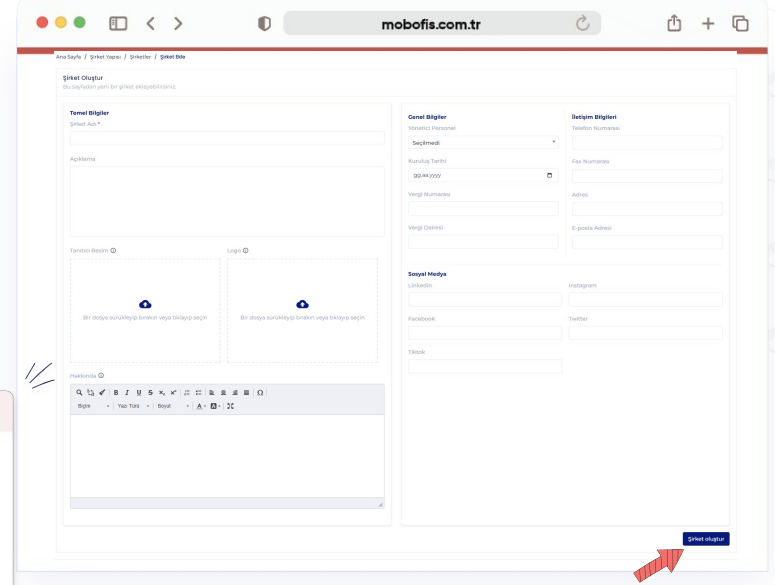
mobofis.com.tr

Ana Sayfa / Şirket Yapısı / Şirketler / Şirket Ekle

Şirket Oluştur
Bu sayfadan yeni bir şirket ekleyebilirsiniz.

Temel Bilgiler
Şirket Adı *

Açıklama

Tanıtıcı Resim ⓘ

Bir dosya sürükleyip bırakın veya tıklayıp seçin

Logo ⓘ

Bir dosya sürükleyip bırakın veya tıklayıp seçin

Hakkında ⓘ

B I U S x₂ x² Ω

Biçim Yazı Tipi Boyut A A

Genel Bilgiler
Yönetici Personel
Seçilmedi
Kuruluş Tarihi
gg.aa.yyyy
Vergi Numarası

Vergi Dairesi

İletişim Bilgileri
Telefon Numarası

Fax Numarası

Adres

E-posta Adresi

Sosyal Medya
Linkedin

Instagram

Facebook

Twitter

Tiktok

Şirket oluştur